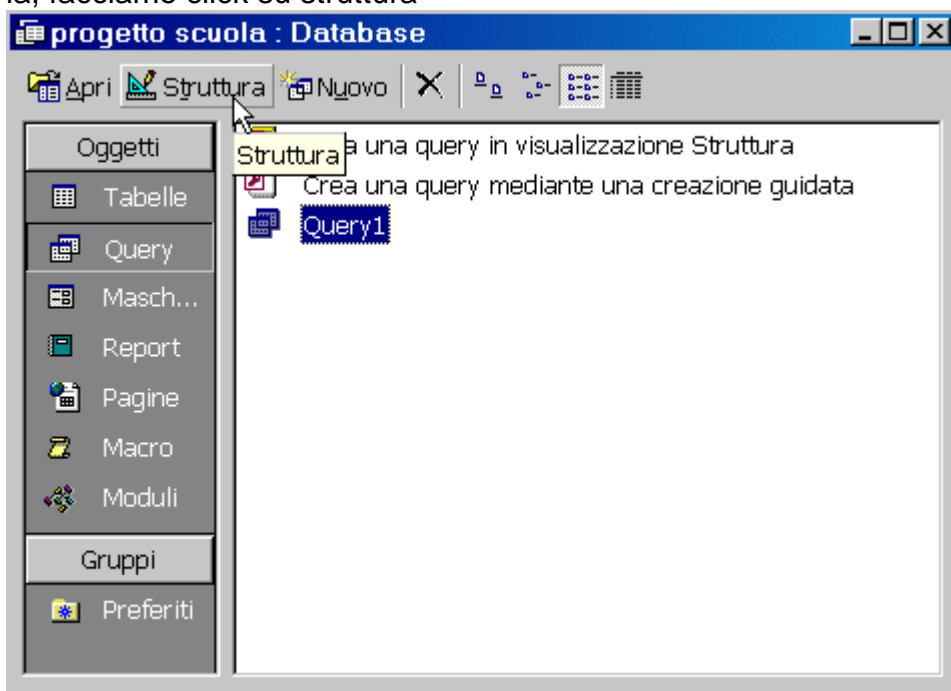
la, facciamo click su struttura

progetto scuola : Database

Apri Struttura Nuovo

Oggetti
Tabelle
Query
Masch...
Report
Pagine
Macro
Moduli
Gruppi
Preferiti

Struttura a una query in visualizzazione Struttura
Crea una query mediante una creazione guidata
Query1